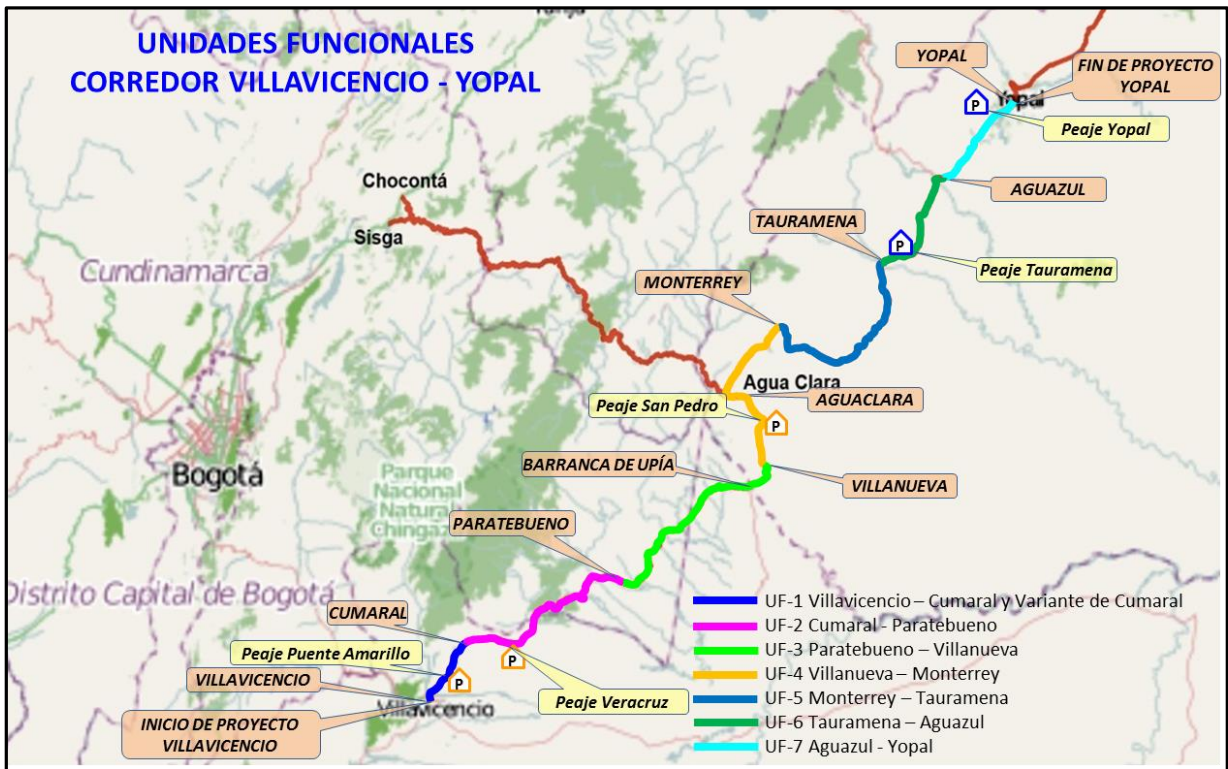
UNIDADES FUNCIONALES
CORREDOR VILLAVICENCIO - YOPAL

YOPAL

FIN DE PROYECTO YOPAL

Yopal

P

Peaje Yopal

AGUAZUL

TAURAMENA

P

Peaje Tauramena

Chocontá

Sisga

Cundinamarca

MONTERREY

Agua Clara

Peaje San Pedro

AGUACLARA

P

Bogotá

Parque Nacional Natural Chingaza

BARRANCA DE UPÍA

VILLANUEVA

PARATEBUENO

Distrito Capital de Bogotá

CUMARAL

Peaje Puente Amarillo

P

P

VILLAVICENCIO

Peaje Veracruz

INICIO DE PROYECTO VILLAVICENCIO

Villavicencio

UF-1 Villavicencio – Cumaral y Variante de Cumaral
UF-2 Cumaral - Paratebueno
UF-3 Paratebueno – Villanueva
UF-4 Villanueva – Monterrey
UF-5 Monterrey – Tauramena
UF-6 Tauramena – Aguazul
UF-7 Aguazul - Yopal